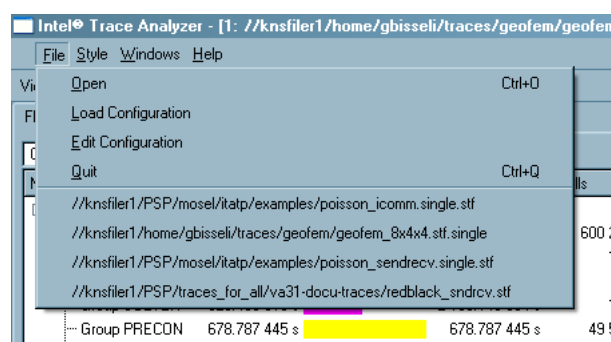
Intel® Trace Analyzer - [1: //knsfiler1/home/gbisseli/traces/geofem/geofen

File Style Windows Help

Open Ctrl+O

Load Configuration

Edit Configuration

Quit Ctrl+Q

//knsfiler1/PSP/mosel/itatp/examples/poisson_icomm.single.stf

//knsfiler1/home/gbisseli/traces/geofem/geofem_8x4x4.stf.single

//knsfiler1/PSP/mosel/itatp/examples/poisson_sendrecv.single.stf

//knsfiler1/PSP/traces_for_all/va31-docu-traces/redblack_sndrcv.stf

Vi

Fl

lls

600 2

Group PRECON 678.787 445 s 678.787 445 s 49 5